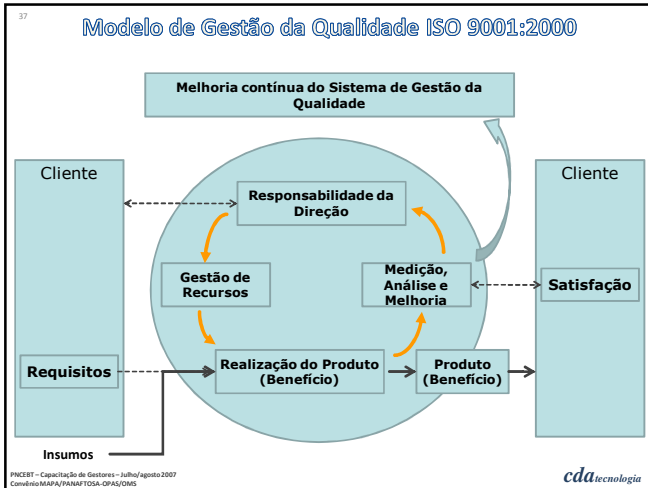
37

Modelo de Gestão da Qualidade ISO 9001:2000

Melhoria contínua do Sistema de Gestão da Qualidade

Cliente

Cliente

Responsabilidade da Direção

Gestão de Recursos

Medição, Análise e Melhoria

Satisfação

Requisitos

Realização do Produto (Benefício)

Produto (Benefício)

Insumos

PNCEBT – Capacitação de Gestores – Julho/agosto 2007
Convênio MAPA/PANAFTOSA-OPAS/OMS

cda tecnologia